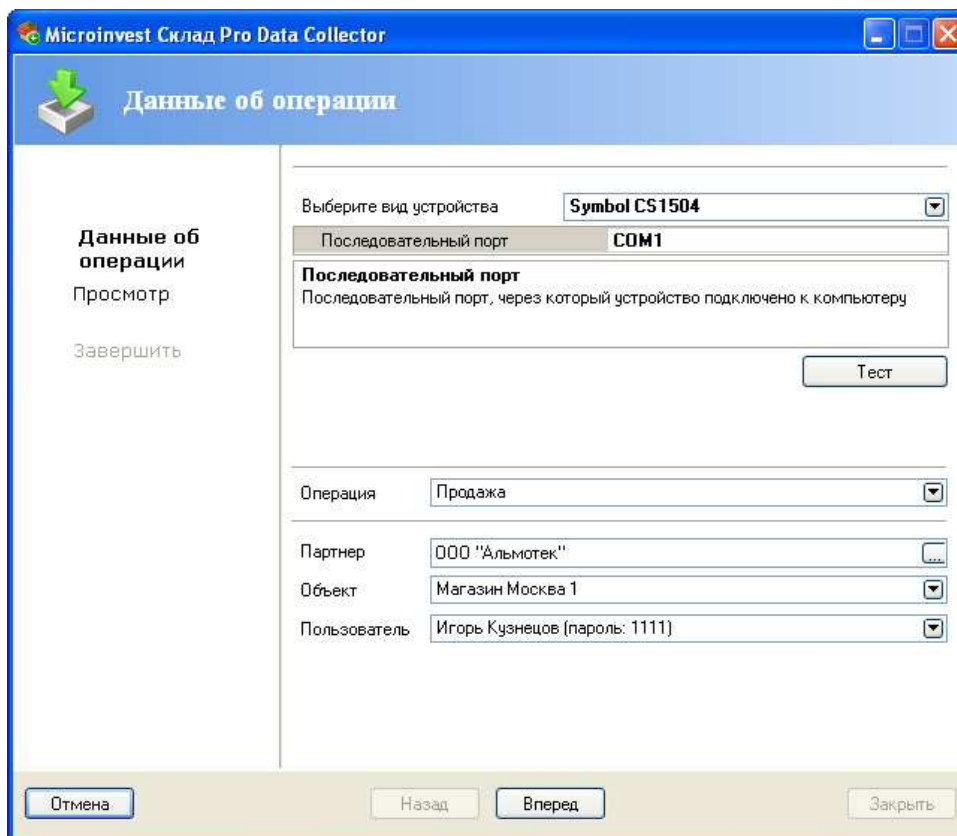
Microinvest Склад Pro Data Collector

Данные об операции

Данные об операции
Просмотр
Завершить

Выберите вид устройства | Symbol CS1504
Последовательный порт | COM1

Последовательный порт
Последовательный порт, через который устройство подключено к компьютеру

Тест

Операция | Продажа

Партнер | ООО "Альмотек"
Объект | Магазин Москва 1
Пользователь | Игорь Кузнецов (пароль: 1111)

Отмена
Назад
Вперед
Закрыть